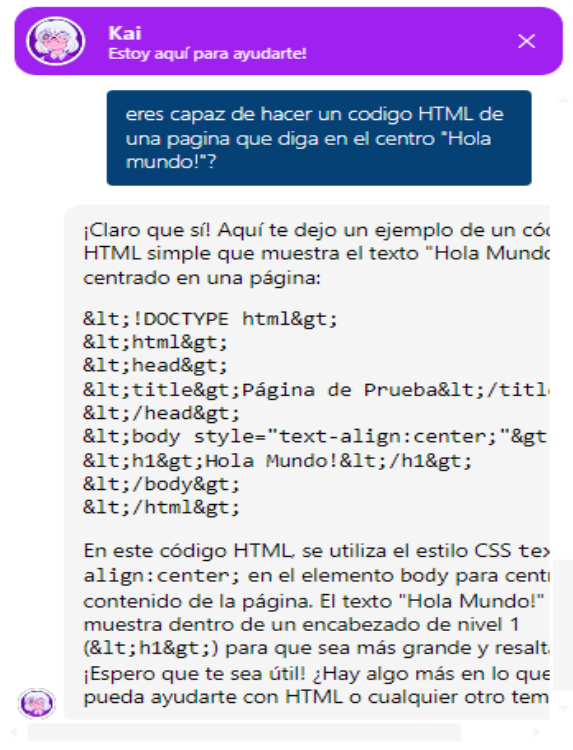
Kai
Estoy aquí para ayudarte!

eres capaz de hacer un codigo HTML de una pagina que diga en el centro "Hola mundo!"?

¡Claro que sí! Aquí te dejo un ejemplo de un cód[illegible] HTML simple que muestra el texto "Hola Mundo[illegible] centrado en una página:

&lt;!DOCTYPE html&gt;
&lt;html&gt;
&lt;head&gt;
&lt;title&gt;Página de Prueba&lt;/titl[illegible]
&lt;/head&gt;
&lt;body style="text-align:center;"&gt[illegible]
&lt;h1&gt;Hola Mundo!&lt;/h1&gt;
&lt;/body&gt;
&lt;/html&gt;

En este código HTML, se utiliza el estilo CSS tex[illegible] align:center; en el elemento body para centr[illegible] contenido de la página. El texto "Hola Mundo!" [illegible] muestra dentro de un encabezado de nivel 1 (&lt;h1&gt;) para que sea más grande y resalta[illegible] ¡Espero que te sea útil! ¿Hay algo más en lo que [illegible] pueda ayudarte con HTML o cualquier otro tem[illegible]